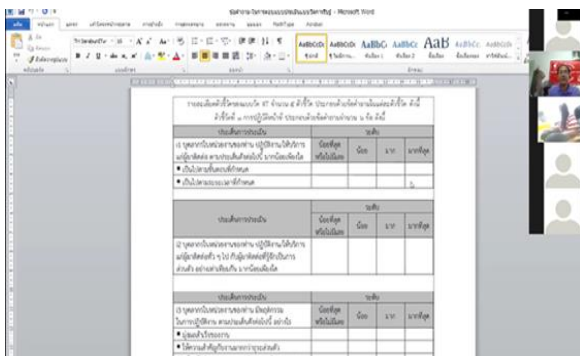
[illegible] - Microsoft Word

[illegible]

AaBbCcDc AaBbCcDc AaBbC AaBbCc AaB AaBbCc AaBbCcDc

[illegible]

| ประเด็นการประเมิน | ระดับ | | | |
|---|---|---|---|---|
| | น้อยที่สุด หรือไม่มีเลย | น้อย | มาก | มากที่สุด |
| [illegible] | | | | |
| • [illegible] | | | | |
| • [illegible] | | | | |

| ประเด็นการประเมิน | ระดับ | | | |
|---|---|---|---|---|
| | น้อยที่สุด หรือไม่มีเลย | น้อย | มาก | มากที่สุด |
| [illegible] | | | | |

| ประเด็นการประเมิน | ระดับ | | | |
|---|---|---|---|---|
| | น้อยที่สุด หรือไม่มีเลย | น้อย | มาก | มากที่สุด |
| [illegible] | | | | |
| • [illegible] | | | | |
| • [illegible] | | | | |